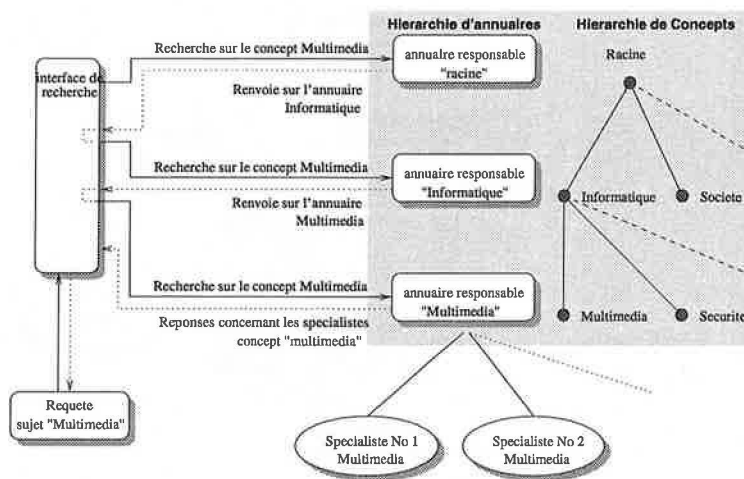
Hierarchie d'annuaires

Hierarchie de Concepts

interface de recherche

Recherche sur le concept Multimedia

annuaire responsable "racine"

Racine

Renvoie sur l'annuaire Informatique

Recherche sur le concept Multimedia

annuaire responsable "Informatique"

Renvoie sur l'annuaire Multimedia

Informatique

Societe

Recherche sur le concept Multimedia

annuaire responsable "Multimedia"

Reponses concernant les specialistes concept "multimedia"

Multimedia

Securite

Requete sujet "Multimedia"

Specialiste No 1 Multimedia

Specialiste No 2 Multimedia